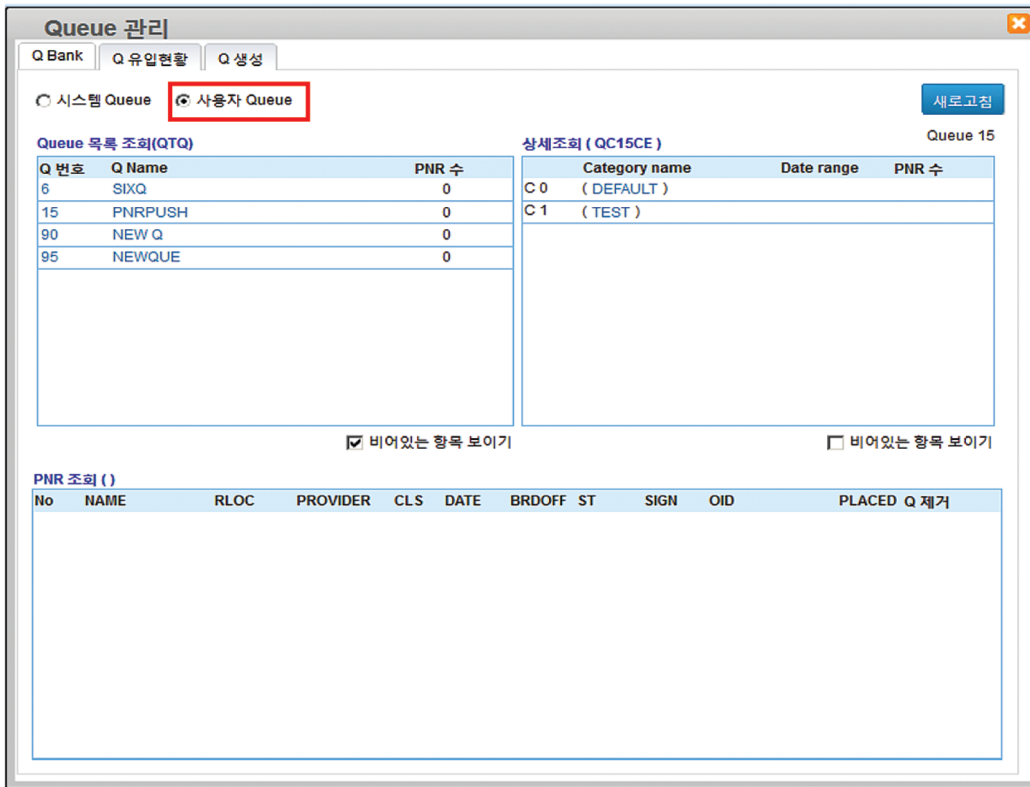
Queue 관리

Q Bank | Q 유입현황 | Q 생성

시스템 Queue  사용자 Queue

새로고침

Queue 15

Queue 목록 조회(QTQ)

| Q 번호 | Q Name | PNR 수 |
|---|---|---|
| 6 | SIXQ | 0 |
| 15 | PNRPUSH | 0 |
| 90 | NEW Q | 0 |
| 95 | NEWQUE | 0 |

상세조회 ( QC15CE )

| | Category name | Date range | PNR 수 |
|---|---|---|---|
| C 0 | ( DEFAULT ) | | |
| C 1 | ( TEST ) | | |

비어있는 항목 보이기

비어있는 항목 보이기

PNR 조회 ( )

| No | NAME | RLOC | PROVIDER | CLS | DATE | BRDOFF | ST | SIGN | OID | PLACED | Q 제거 |
|---|---|---|---|---|---|---|---|---|---|---|---|